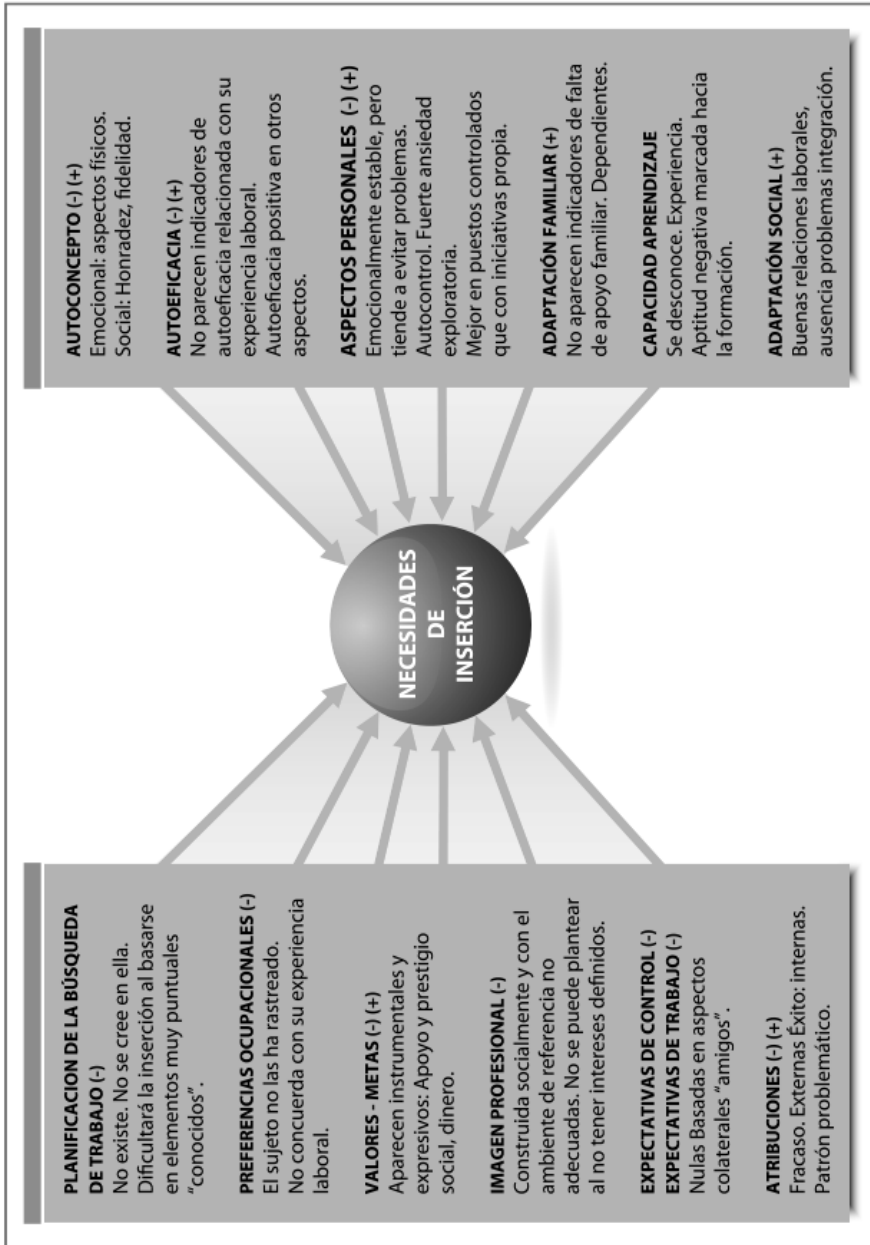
AUTOCONCEPTO (-) (+)
Emocional: aspectos físicos.
Social: Honradez, fidelidad.

AUTOEFICACIA (-) (+)
No parecen indicadores de autoeficacia relacionada con su experiencia laboral.
Autoeficacia positiva en otros aspectos.

ASPECTOS PERSONALES (-) (+)
Emocionalmente estable, pero tiende a evitar problemas.
Autocontrol. Fuerte ansiedad exploratoria.
Mejor en puestos controlados que con iniciativas propia.

ADAPTACIÓN FAMILIAR (+)
No aparecen indicadores de falta de apoyo familiar. Dependientes.

CAPACIDAD APRENDIZAJE
Se desconoce. Experiencia.
Aptitud negativa marcada hacia la formación.

ADAPTACIÓN SOCIAL (+)
Buenas relaciones laborales, ausencia problemas integración.

NECESIDADES DE INSERCIÓN

PLANIFICACION DE LA BÚSQUEDA DE TRABAJO (-)
No existe. No se cree en ella. Dificultará la inserción al basarse en elementos muy puntuales "conocidos".

PREFERENCIAS OCUPACIONALES (-)
El sujeto no las ha rastreado. No concuerda con su experiencia laboral.

VALORES - METAS (-) (+)
Aparecen instrumentales y expresivos: Apoyo y prestigio social, dinero.

IMAGEN PROFESIONAL (-)
Construida socialmente y con el ambiente de referencia no adecuadas. No se puede plantear al no tener intereses definidos.

EXPECTATIVAS DE CONTROL (-)
EXPECTATIVAS DE TRABAJO (-)
Nulas Basadas en aspectos colaterales "amigos".

ATRIBUCIONES (-) (+)
Fracaso. Externas Éxito: internas. Patrón problemático.